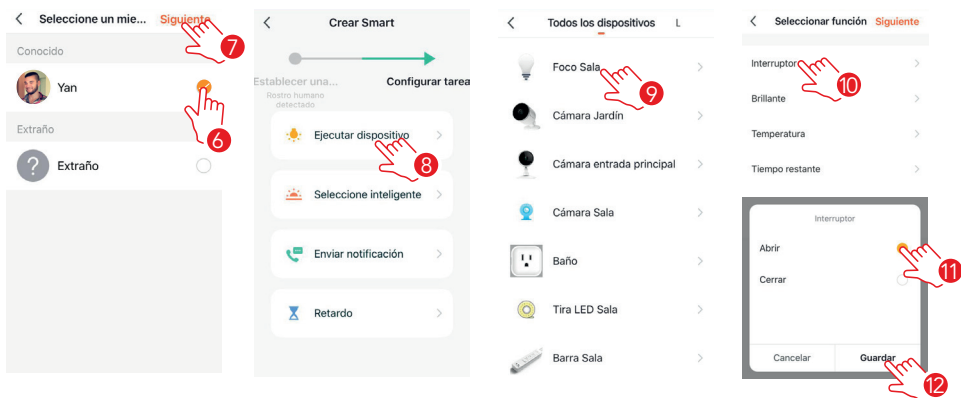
Seleccione un mie... Siguiente 7

Conocido

Yan 6

Extraño

Extraño

Crear Smart

Establecer una... Configurar tarea

Rostro humano detectado

Ejecutar dispositivo 8

Seleccione inteligente

Enviar notificación

Retardo

Todos los dispositivos L

Foco Sala 9

Cámara Jardín

Cámara entrada principal

Cámara Sala

Baño

Tira LED Sala

Barra Sala

Seleccionar función Siguiente

Interruptor 10

Brillante

Temperatura

Tiempo restante

Interruptor

Abrir 11

Cerrar

Cancelar

Guardar 12